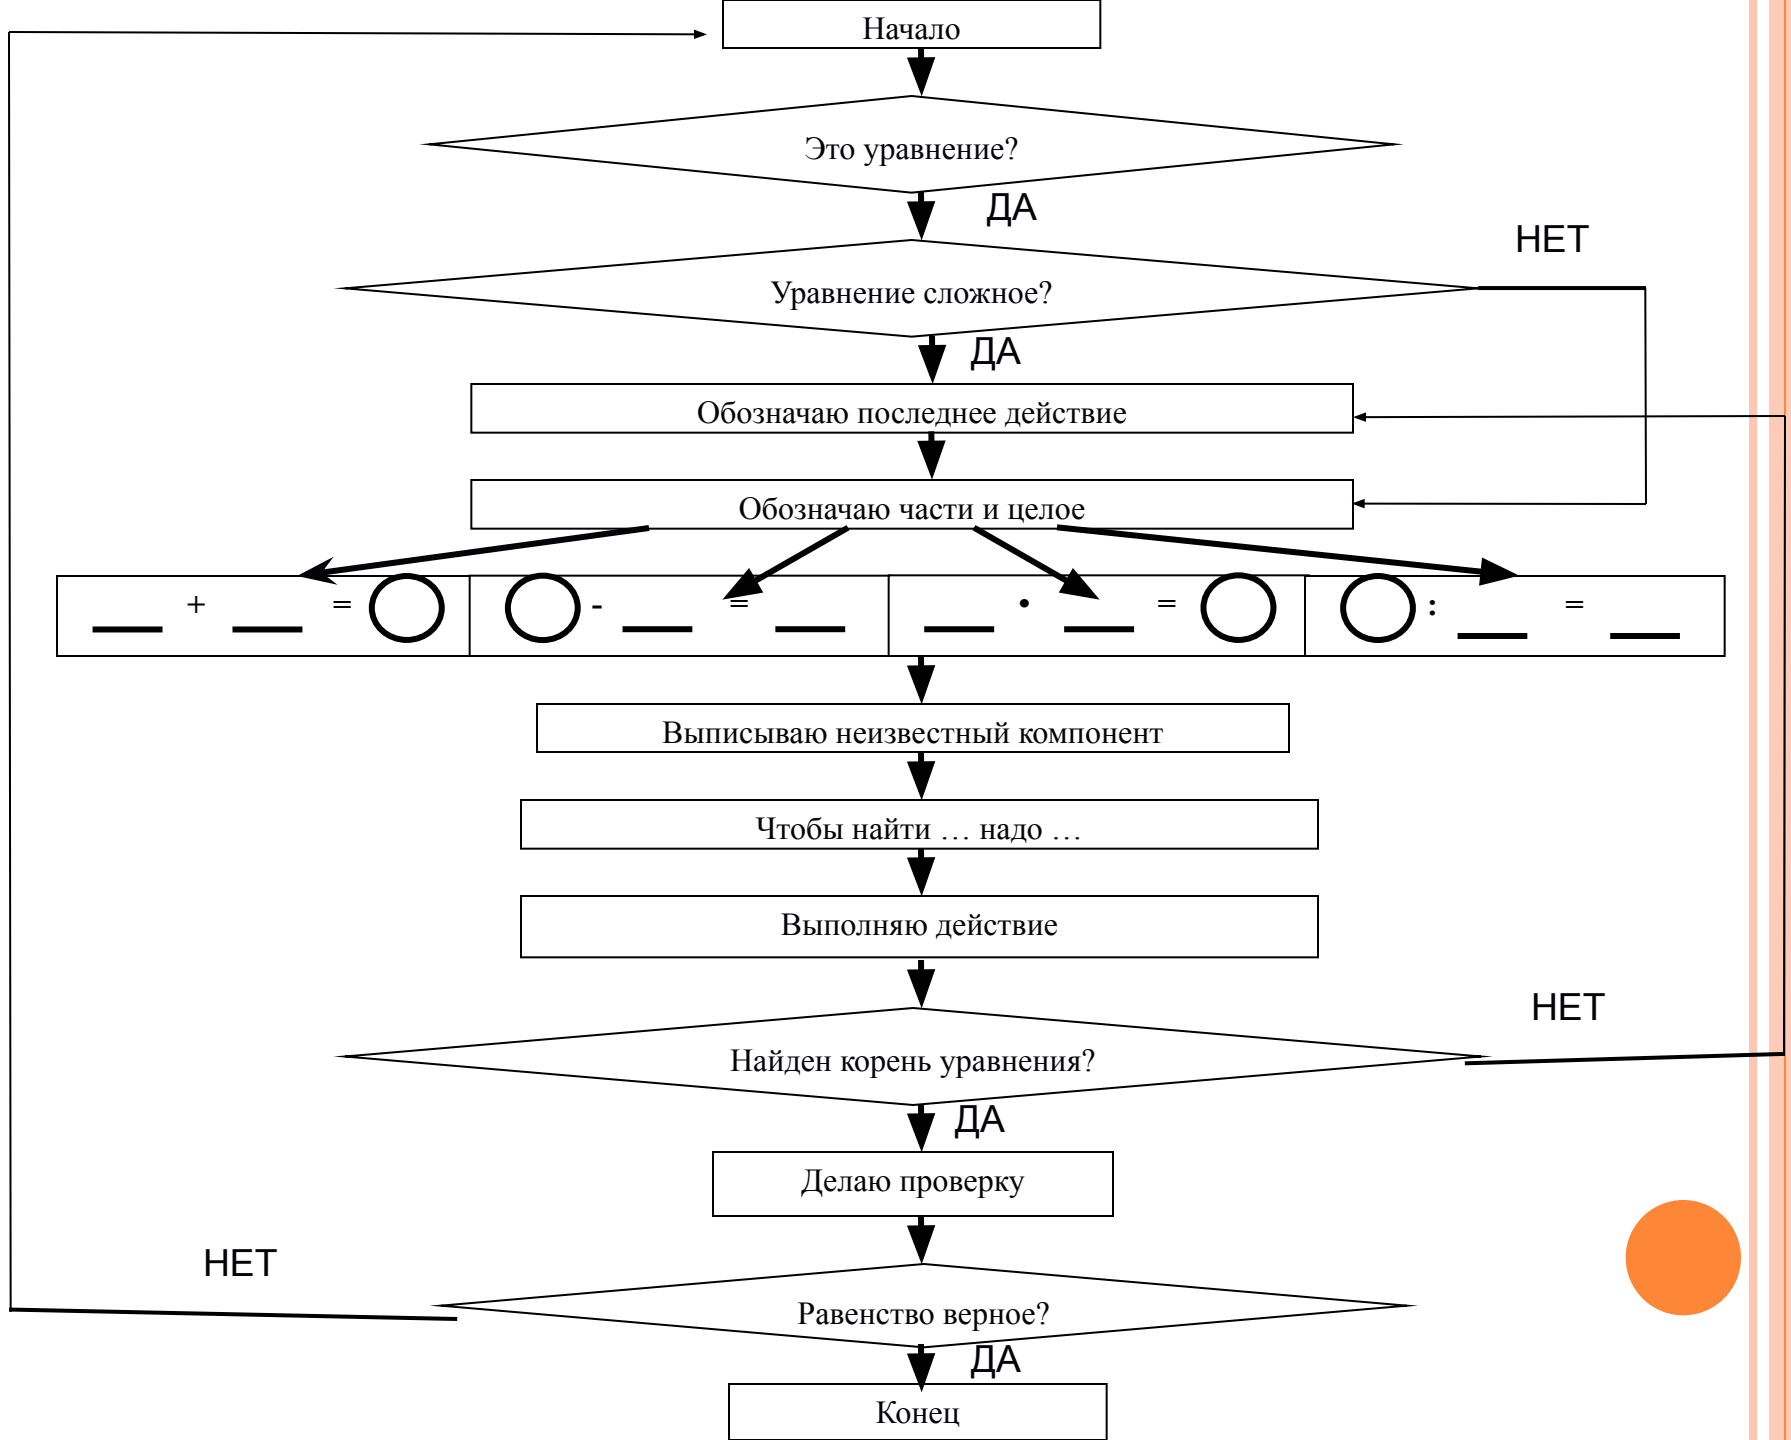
Начало

Это уравнение?

ДА

НЕТ

Уравнение сложное?

ДА

Обозначаю последнее действие

Обозначаю части и целое

| ___ + ___ = ◯ | ◯ - ___ = ___ | ___ • ___ = ◯ | ◯ : ___ = ___ |
|---|---|---|---|

Выписываю неизвестный компонент

Чтобы найти … надо …

Выполняю действие

НЕТ

Найден корень уравнения?

ДА

Делаю проверку

НЕТ

Равенство верное?

ДА

Конец